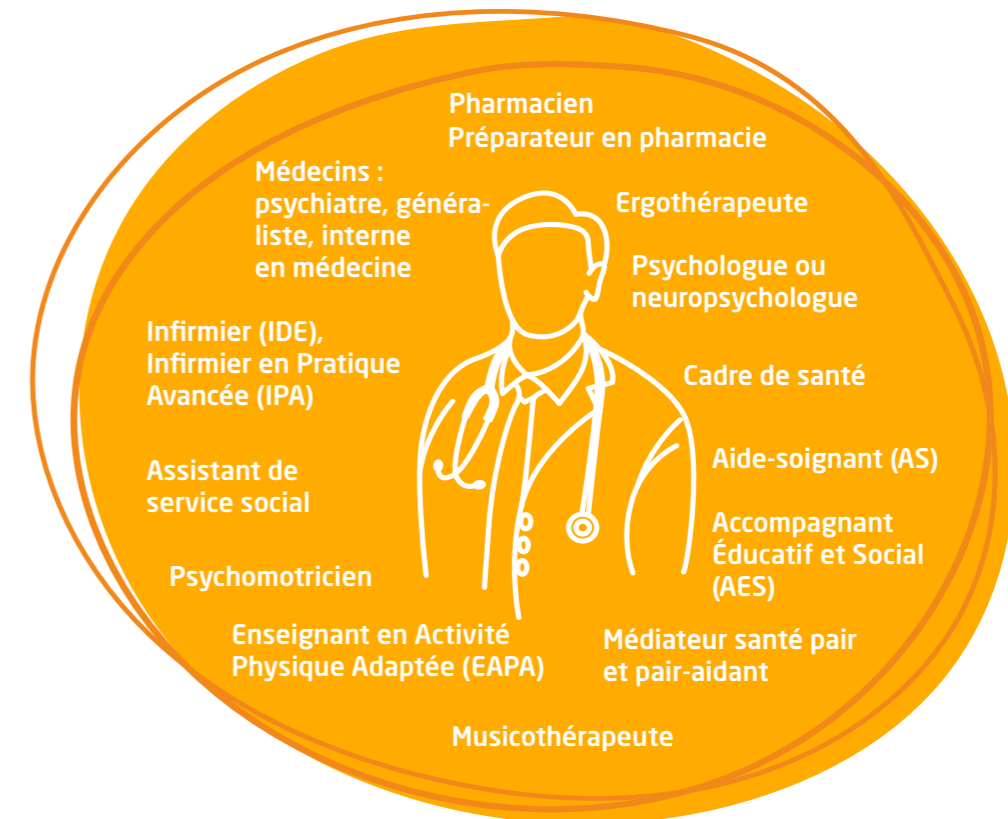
Pharmacien
Préparateur en pharmacie

Médecins : psychiatre, généraliste, interne en médecine

Ergothérapeute

Psychologue ou neuropsychologue

Infirmier (IDE), Infirmier en Pratique Avancée (IPA)

Cadre de santé

Assistant de service social

Aide-soignant (AS)

Accompagnant Éducatif et Social (AES)

Psychomotricien

Enseignant en Activité Physique Adaptée (EAPA)

Médiateur santé pair et pair-aidant

Musicothérapeute